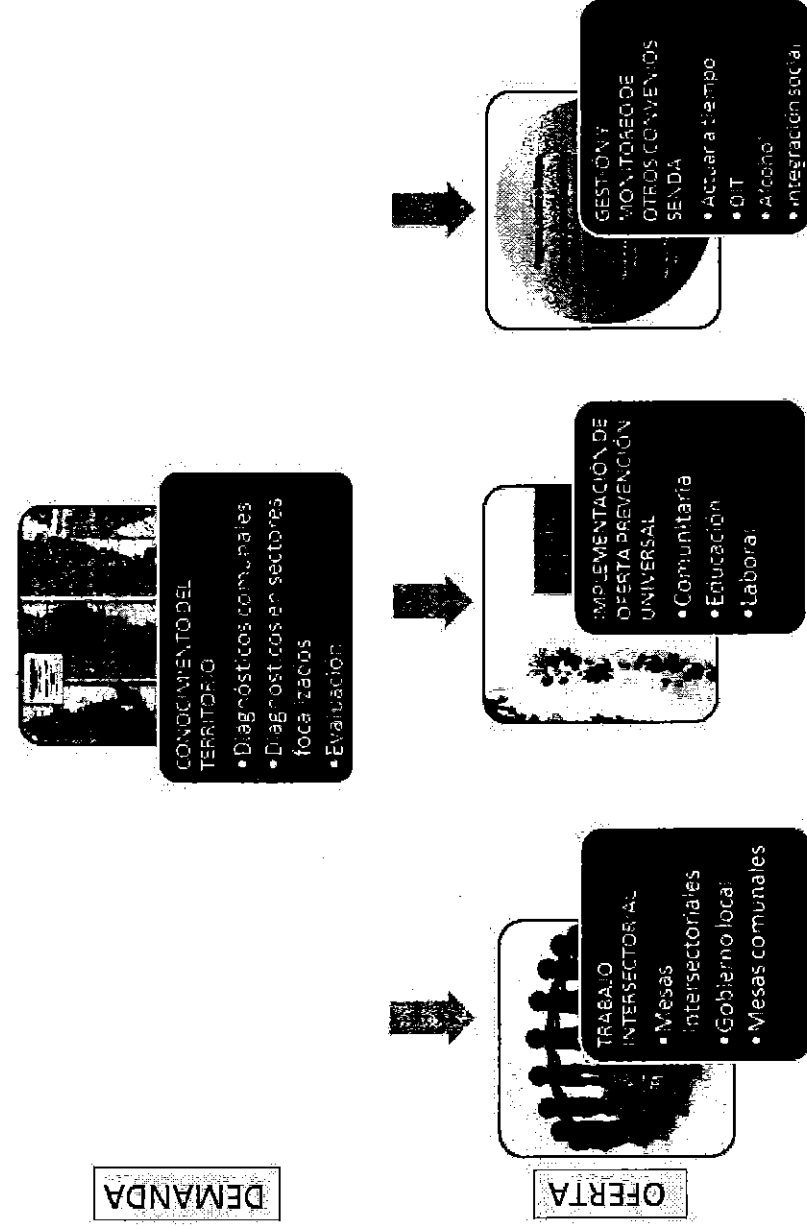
DEMANDA

OFERTA

CONOCIMIENTO DEL TERRITORIO
• Diagnósticos comunales
• Diagnósticos en sectores focalizados
• Evaluación

TRABAJO INTERSECTORIAL
• Mesas intersectoriales
• Gobierno local
• Mesas comunales

IMPLEMENTACIÓN DE OFERTA PREVENCIÓN UNIVERSAL
• Comunitaria
• Educación
• Laboral

GESTIÓN Y MONITOREO DE OTROS CONVENIOS SENDA
• Actuar a tiempo
• DIT
• Alcohol
• Integración social